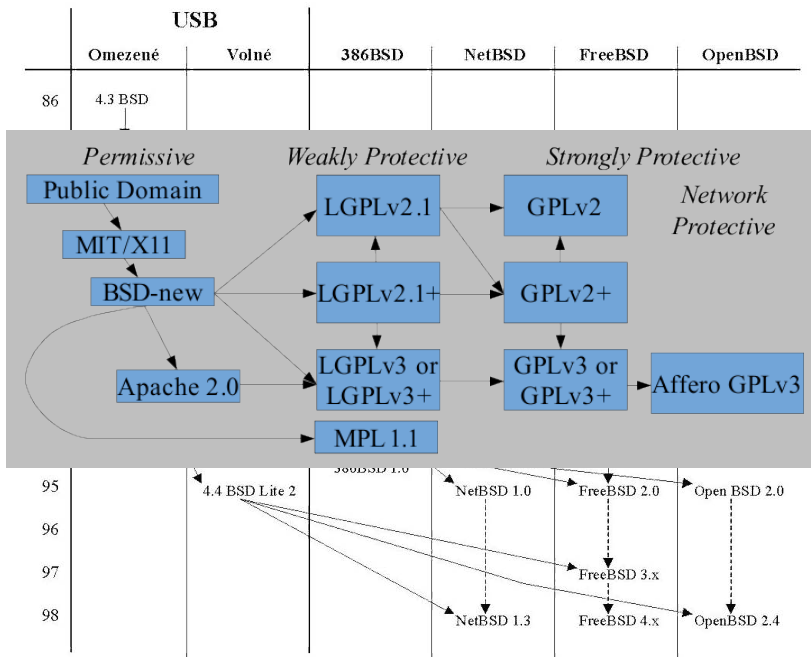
| | USB | | | | | |
|---|---|---|---|---|---|---|
| | Omezené | Volné | 386BSD | NetBSD | FreeBSD | OpenBSD |
| 86 | 4.3 BSD | | | | | |

Permissive

Weakly Protective

Strongly Protective

Network Protective

Public Domain

MIT/X11

BSD-new

Apache 2.0

LGPLv2.1

LGPLv2.1+

LGPLv3 or LGPLv3+

MPL 1.1

GPLv2

GPLv2+

GPLv3 or GPLv3+

Affero GPLv3

| | | | | | | |
|---|---|---|---|---|---|---|
| | | | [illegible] | | | |
| 95 | | 4.4 BSD Lite 2 | | NetBSD 1.0 | FreeBSD 2.0 | Open BSD 2.0 |
| 96 | | | | | | |
| 97 | | | | | FreeBSD 3.x | |
| 98 | | | | NetBSD 1.3 | FreeBSD 4.x | OpenBSD 2.4 |